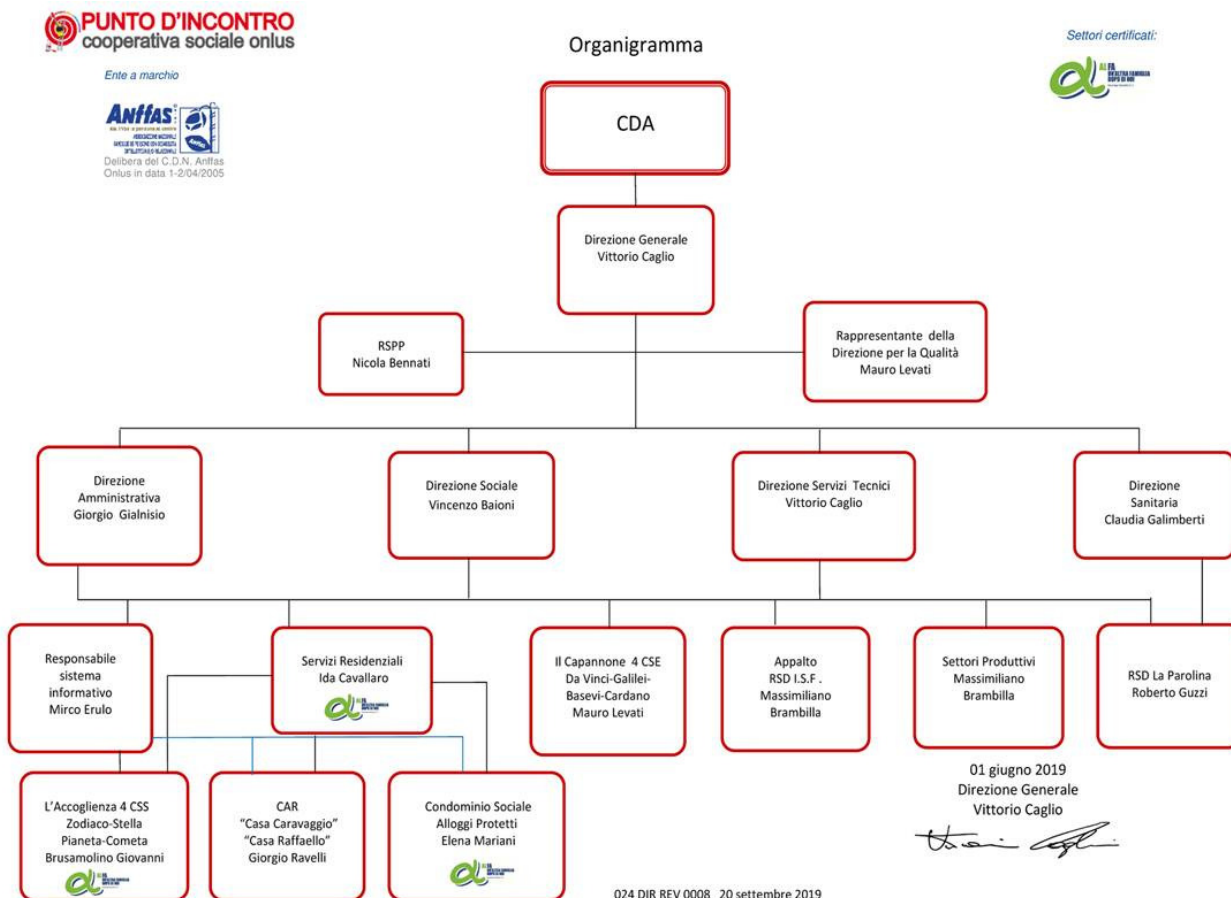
PUNTO D'INCONTRO
cooperativa sociale onlus

Ente a marchio

Anffas

Delibera del C.D.N. Anffas Onlus in data 1-2/04/2005

Organigramma

Settori certificati:

CDA

Direzione Generale
Vittorio Caglio

RSPP
Nicola Bennati

Rappresentante della Direzione per la Qualità
Mauro Levati

Direzione Amministrativa
Giorgio Gialnisio

Direzione Sociale
Vincenzo Baioni

Direzione Servizi Tecnici
Vittorio Caglio

Direzione Sanitaria
Claudia Galimberti

Responsabile sistema informativo
Mirco Erulo

Servizi Residenziali
Ida Cavallaro

Il Capannone 4 CSE
Da Vinci-Galilei-Basevi-Cardano
Mauro Levati

Appalto
RSD I.S.F.
Massimiliano Brambilla

Settori Produttivi
Massimiliano Brambilla

RSD La Parolina
Roberto Guzzi

L'Accoglienza 4 CSS
Zodiaco-Stella
Pianeta-Cometa
Brusamolino Giovanni

CAR
"Casa Caravaggio"
"Casa Raffaello"
Giorgio Ravelli

Condominio Sociale
Alloggi Protetti
Elena Mariani

01 giugno 2019
Direzione Generale
Vittorio Caglio

024 DIR REV 0008 20 settembre 2019